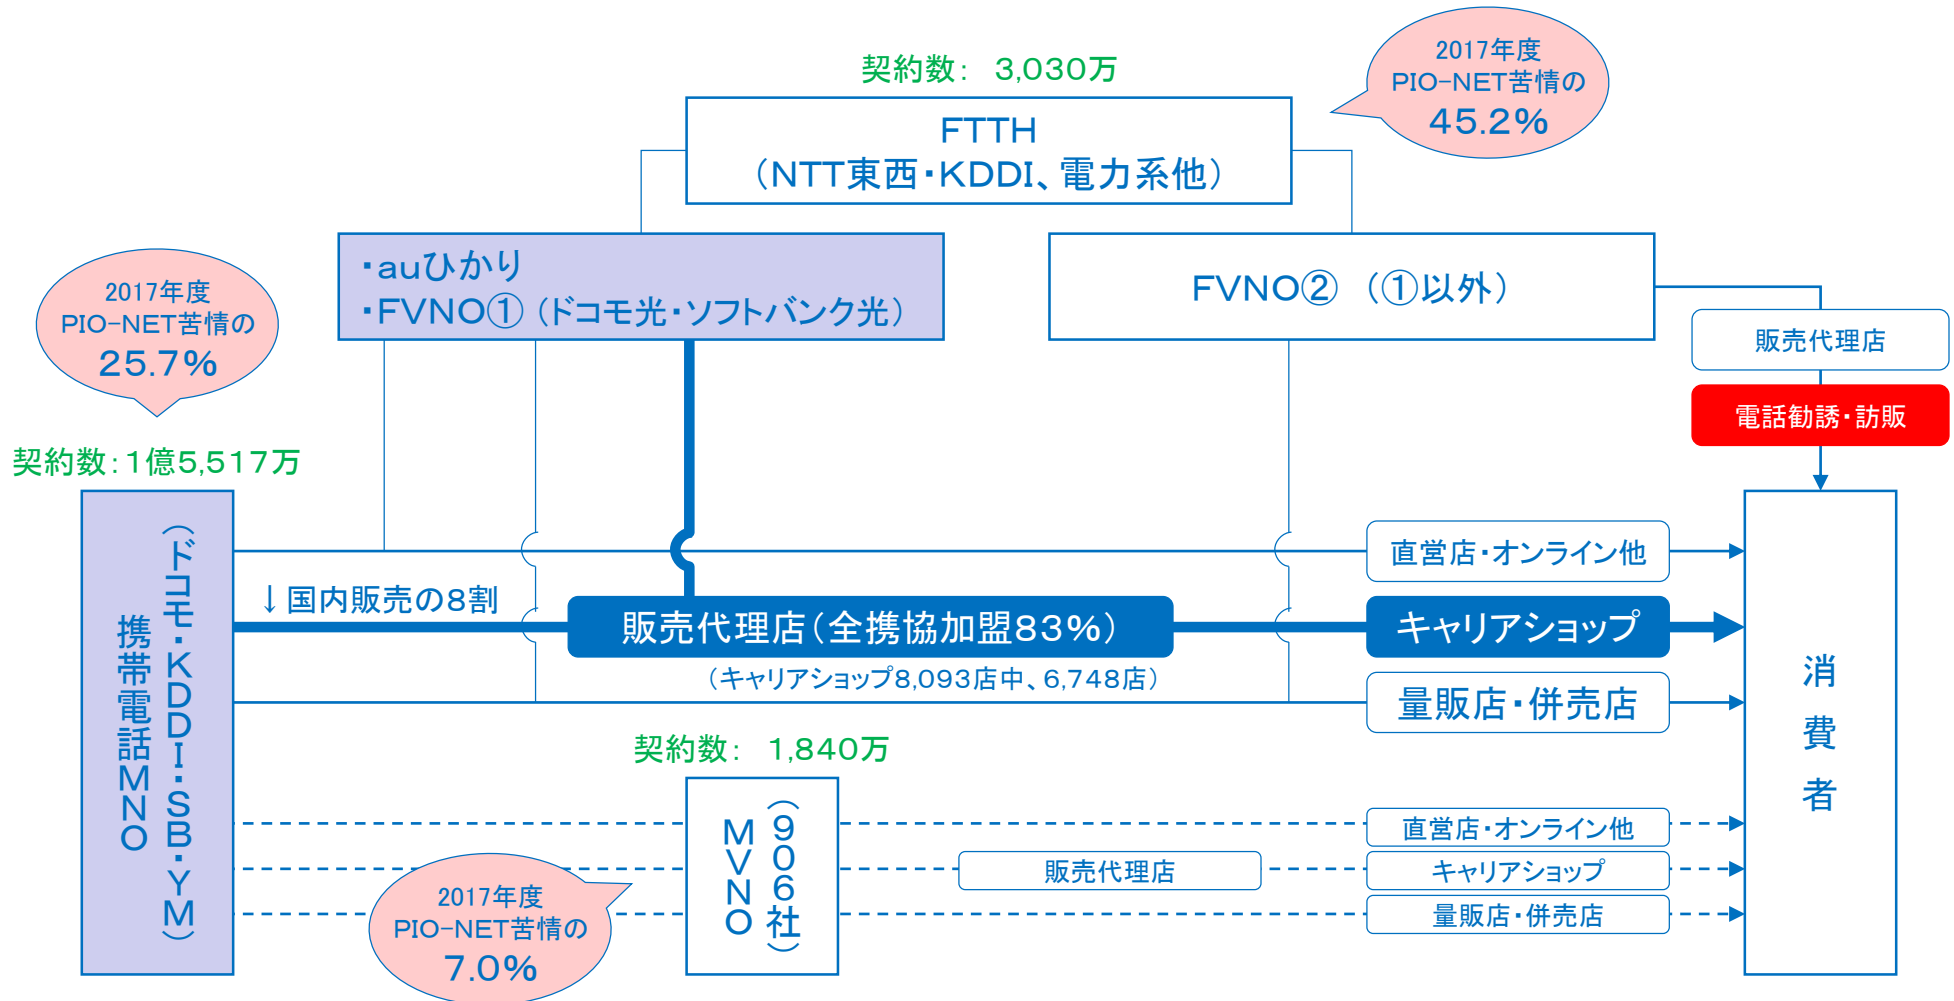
契約数：3,030万

2017年度
PIO-NET苦情の
45.2%

FTTH
（NTT東西・KDDI、電力系他）

・auひかり
・FVNO①（ドコモ光・ソフトバンク光）

FVNO②（①以外）

2017年度
PIO-NET苦情の
25.7%

販売代理店

電話勧誘・訪販

契約数：1億5,517万

携帯電話MNO
（ドコモ・KDDI・SB・YM）

直営店・オンライン他

↓国内販売の8割

販売代理店（全携協加盟83%）

キャリアショップ

（キャリアショップ8,093店中、6,748店）

量販店・併売店

消
費
者

契約数：1,840万

MVNO
（906社）

直営店・オンライン他

販売代理店

キャリアショップ

2017年度
PIO-NET苦情の
7.0%

量販店・併売店